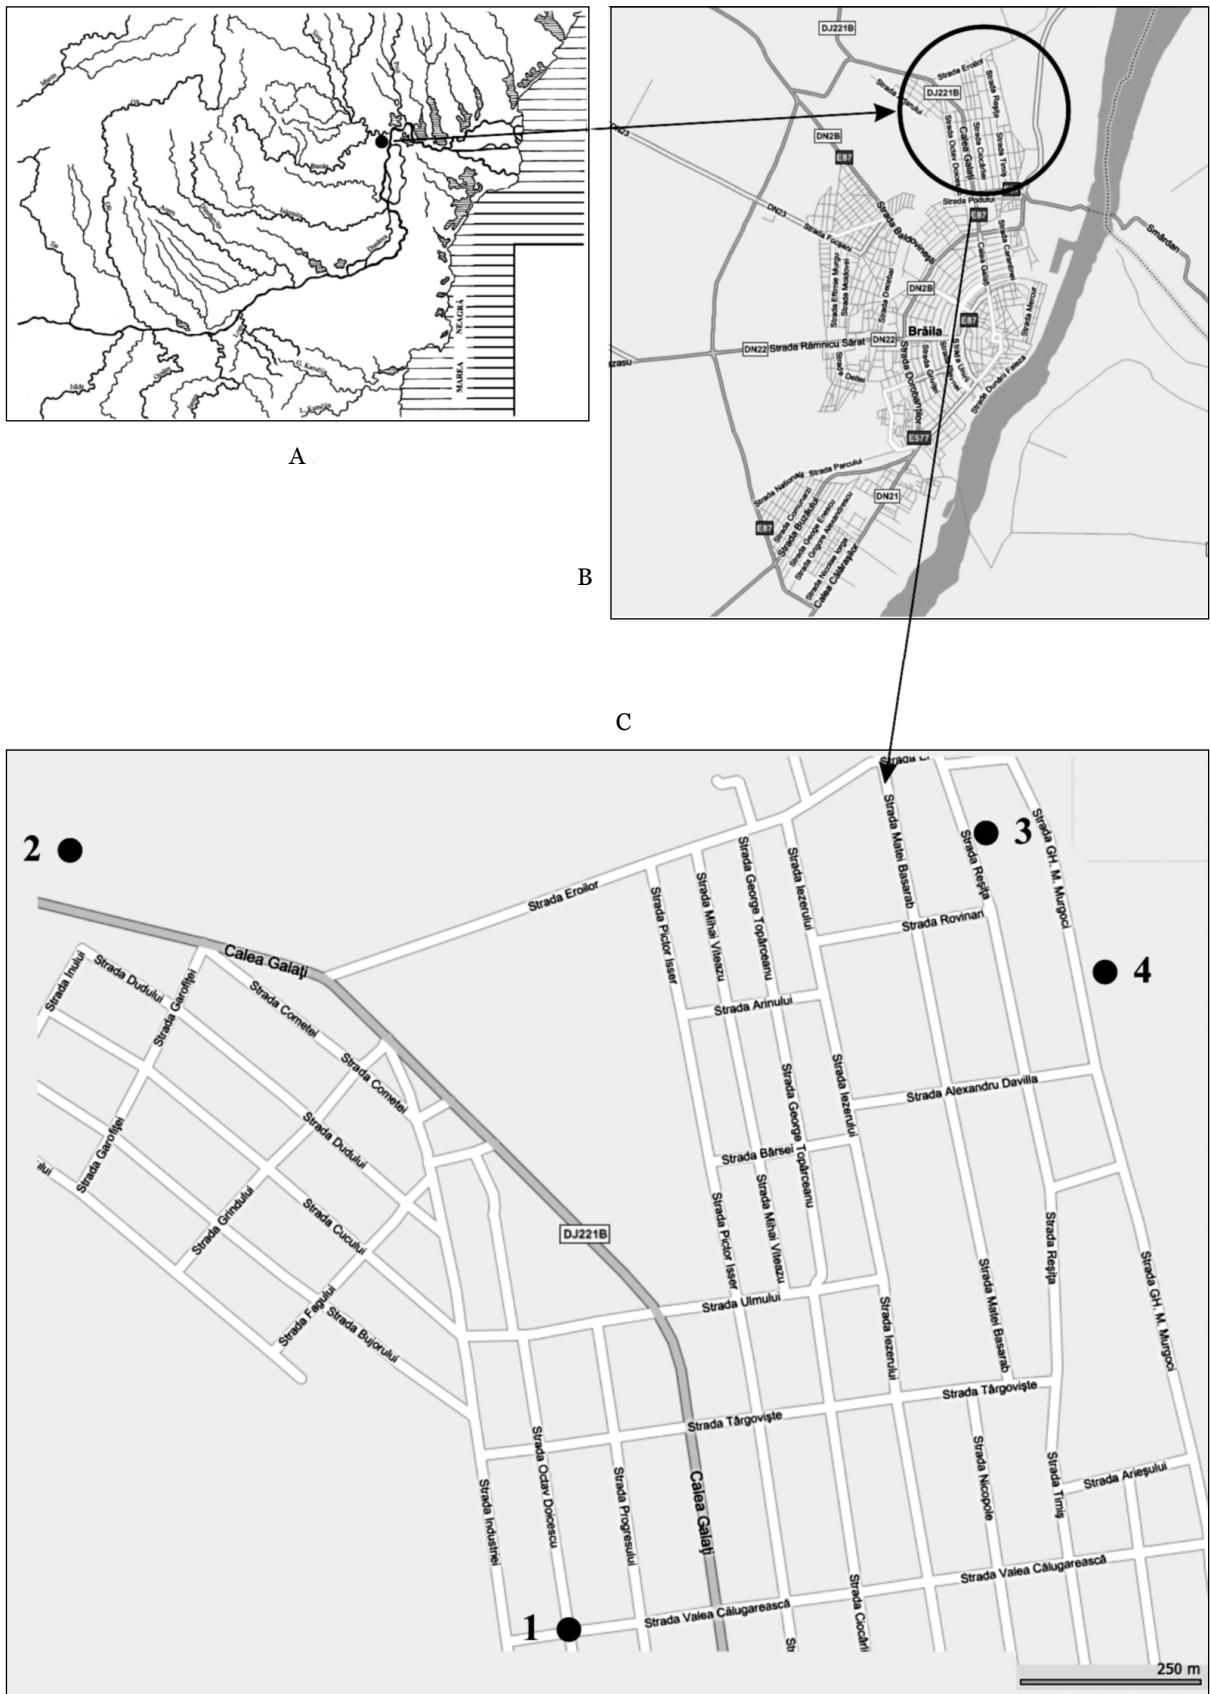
MAREA NEAGRA

A

DJ221B
Strada Eroilor
DJ221B
Strada Reşiţa
Strada Timiş
Calea Galaţi
Strada Cocârlei
Strada Octav Doicescu
DN2B
E87
DN23
Strada Focşani
Strada Baldovinesti
Strada Podului
E87
Smârdan
Strada Eftimie Murgu
Strada Moldovei
Strada Grivitei
DN2B
Calea Galati
Strada Carantinei
Strada Mercur
Brăila
E87
DN22
Strada Râmnicu Sărat
DN22
Strada Dorobanţilor
Strada Dunării Faleza
E577
Strada Nationala
Strada Parcului
DN21
E87
Strada Buzăului
Calea Călăraşilor

B

C

Strada Eroilor
2
3
4
1
Strada Pictor Isser
Strada Mihai Viteazu
Strada George Topârceanu
Strada Iezerului
Strada Matei Basarab
Strada Reşiţa
Strada GH. M. Murgoci
Strada Rovinari
Calea Galaţi
Strada Inului
Strada Dudului
Strada Garofiţei
Strada Cometei
Strada Arinului
Strada Comeţei
Strada Iezerului
Strada Alexandru Davilla
Strada Dudului
Strada Garofiţei
Strada Bârsei
Strada George Topârceanu
Strada Grindului
Strada Cucului
Strada Mihai Viteazu
Strada Pictor Isser
DJ221B
Strada Reşiţa
Strada GH. M. Murgoci
Strada Matei Basarab
Strada Fagului
Strada Bujorului
Strada Ulmului
Strada Iezerului
Strada Târgovişte
Strada Târgovişte
Strada Industriei
Strada Octav Doicescu
Strada Progresului
Calea Galaţi
Strada Nicopole
Strada Timiş
Strada Arieşului
Strada Cocârlei
Strada Valea Călugarească
Strada Valea Călugarească
250 m